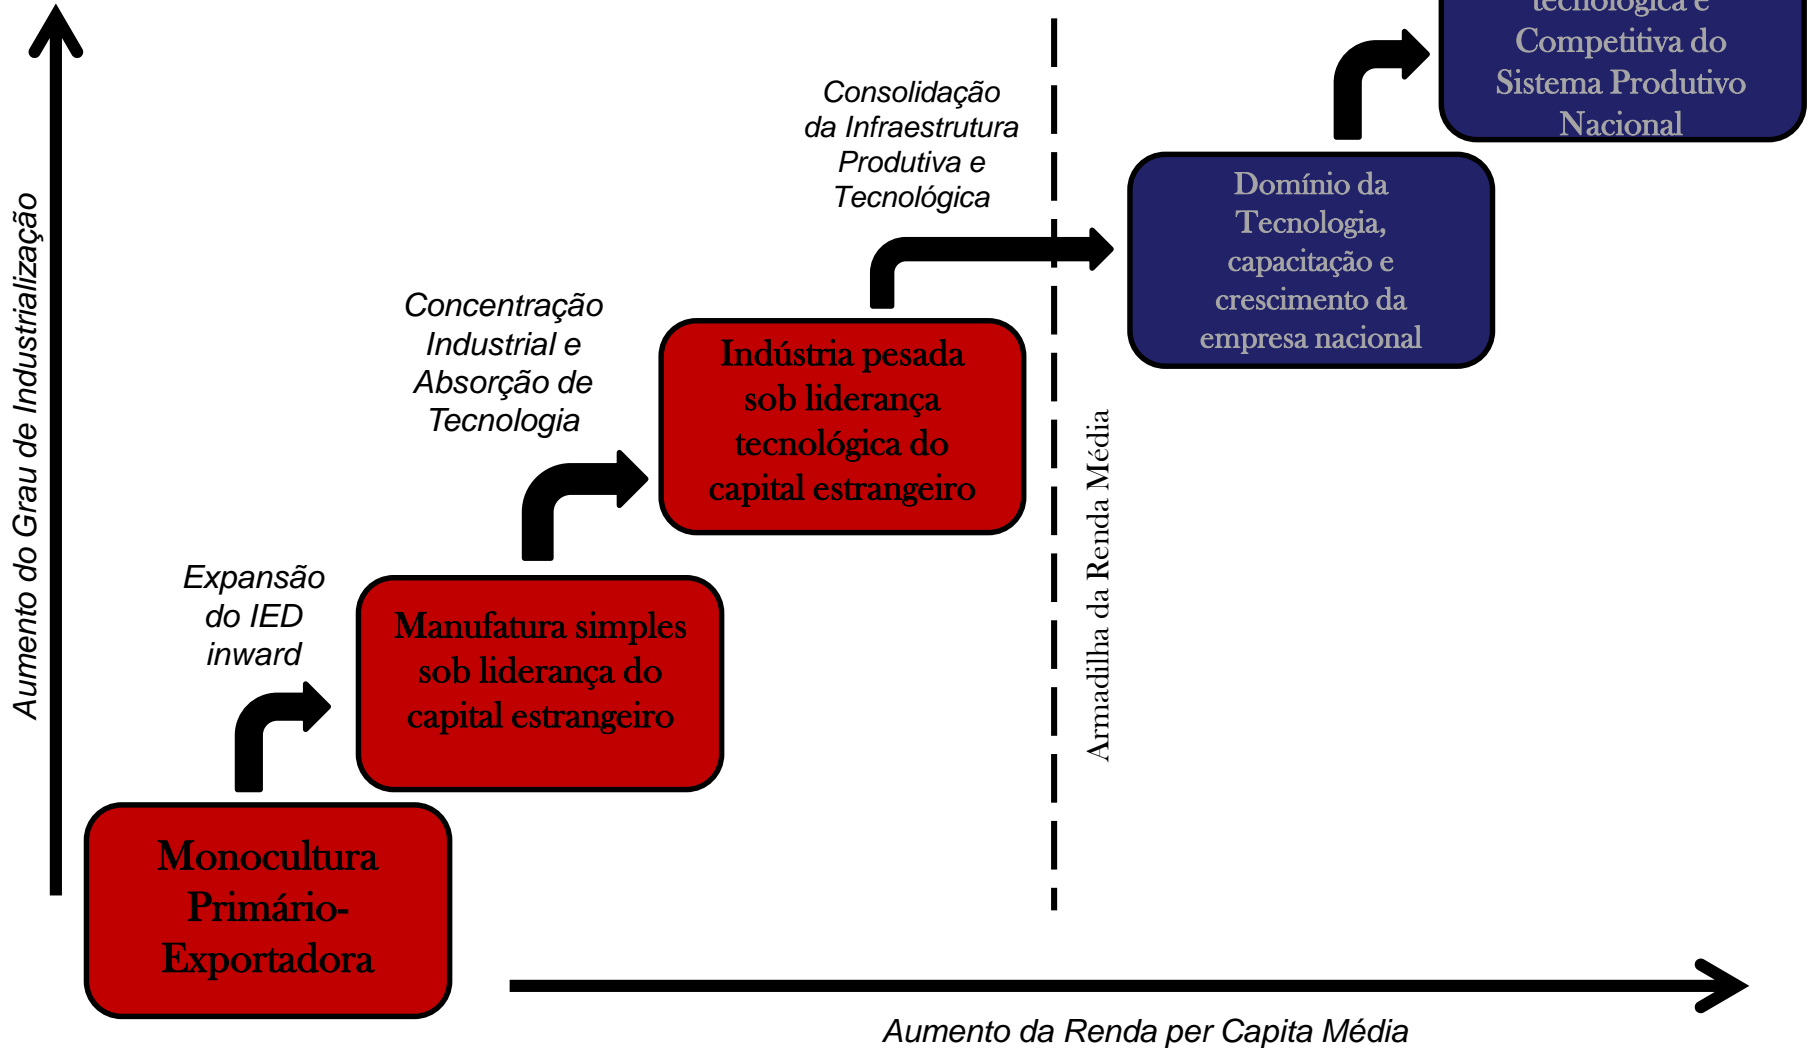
Aumento do Grau de Industrialização

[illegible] tecnológica e Competitiva do Sistema Produtivo Nacional

Consolidação da Infraestrutura Produtiva e Tecnológica

Domínio da Tecnologia, capacitação e crescimento da empresa nacional

Concentração Industrial e Absorção de Tecnologia

Indústria pesada sob liderança tecnológica do capital estrangeiro

Armadilha da Renda Média

Expansão do IED inward

Manufatura simples sob liderança do capital estrangeiro

Monocultura Primário-Exportadora

Aumento da Renda per Capita Média